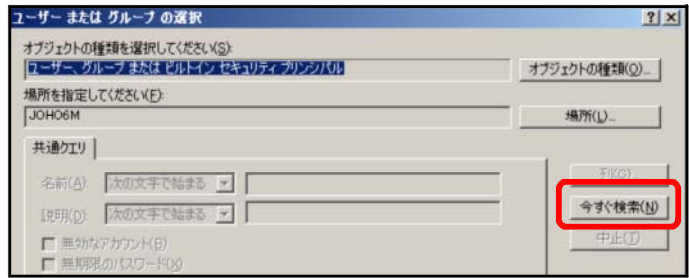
ユーザー または グループ の選択

?  X

オブジェクトの種類を選択してください(S):

ユーザー、グループ または ビルトイン セキュリティ プリンシパル

オブジェクトの種類(O)...

場所を指定してください(F):

JOHO6M

場所(L)...

共通クエリ

名前(A): 次の文字で始まる

説明(D): 次の文字で始まる

無効なアカウント(B)

無期限のパスワード(X)

列(C)...

今すぐ検索(N)

中止(T)